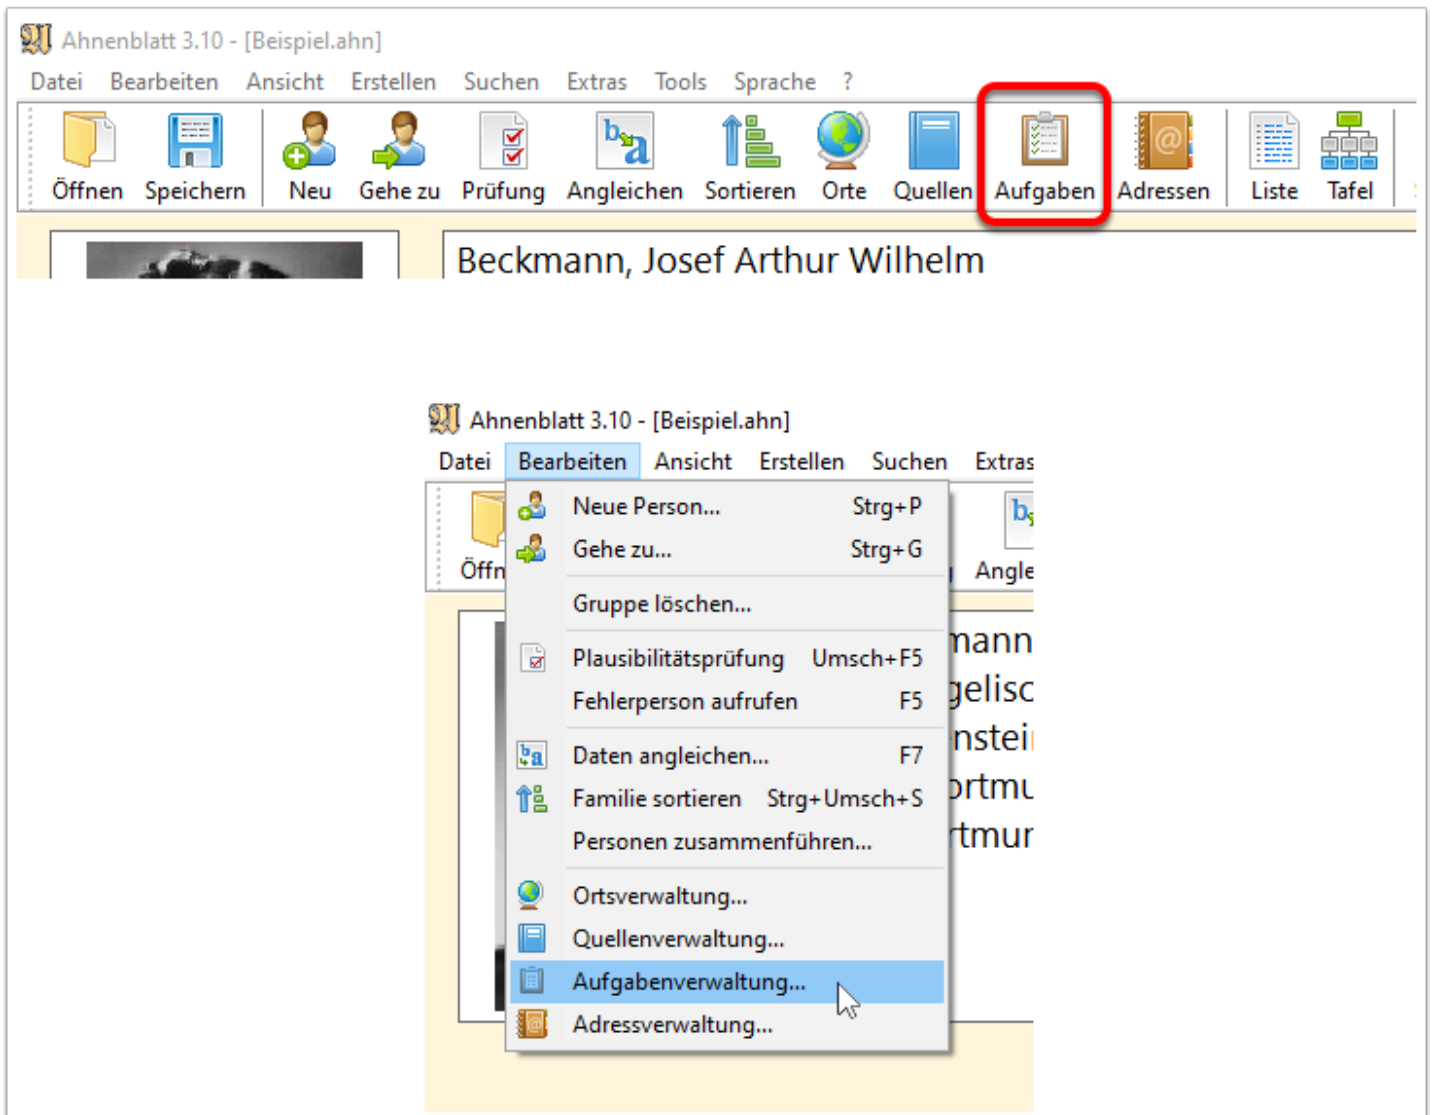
Ahnenblatt 3.10 - [Beispiel.ahn]

Datei Bearbeiten Ansicht Erstellen Suchen Extras Tools Sprache ?

Öffnen Speichern Neu Gehe zu Prüfung Angleichen Sortieren Orte Quellen Aufgaben Adressen Liste Tafel

Beckmann, Josef Arthur Wilhelm

Ahnenblatt 3.10 - [Beispiel.ahn]

Datei Bearbeiten Ansicht Erstellen Suchen Extras

Öffn Angle

Neue Person... Strg+P
Gehe zu... Strg+G
Gruppe löschen...
Plausibilitätsprüfung Umsch+F5
Fehlerperson aufrufen F5
Daten angleichen... F7
Familie sortieren Strg+Umsch+S
Personen zusammenführen...
Ortsverwaltung...
Quellenverwaltung...
Aufgabenverwaltung...
Adressverwaltung...

mann
gelisc
nstei
ortmu
tmur